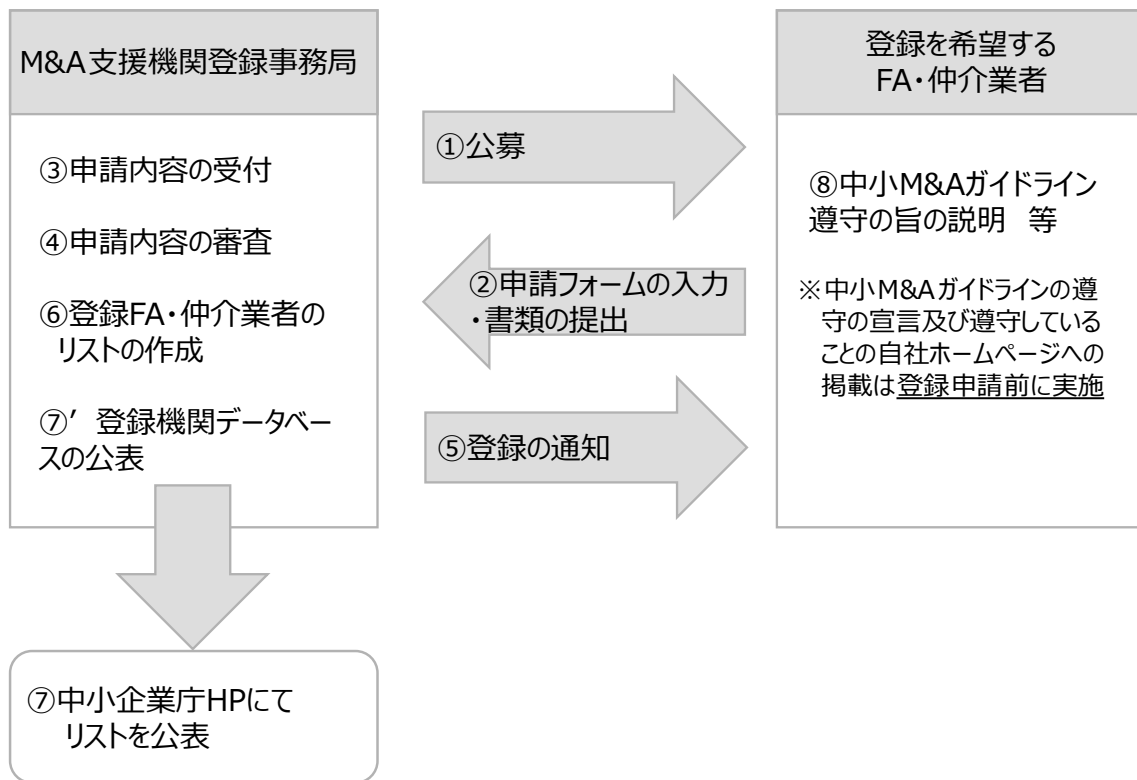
M&A支援機関登録事務局

③申請内容の受付

④申請内容の審査

⑥登録FA・仲介業者のリストの作成

⑦’登録機関データベースの公表

①公募

②申請フォームの入力・書類の提出

⑤登録の通知

登録を希望するFA・仲介業者

⑧中小M&Aガイドライン遵守の旨の説明 等

※中小M&Aガイドラインの遵守の宣言及び遵守していることの自社ホームページへの掲載は登録申請前に実施

⑦中小企業庁HPにてリストを公表